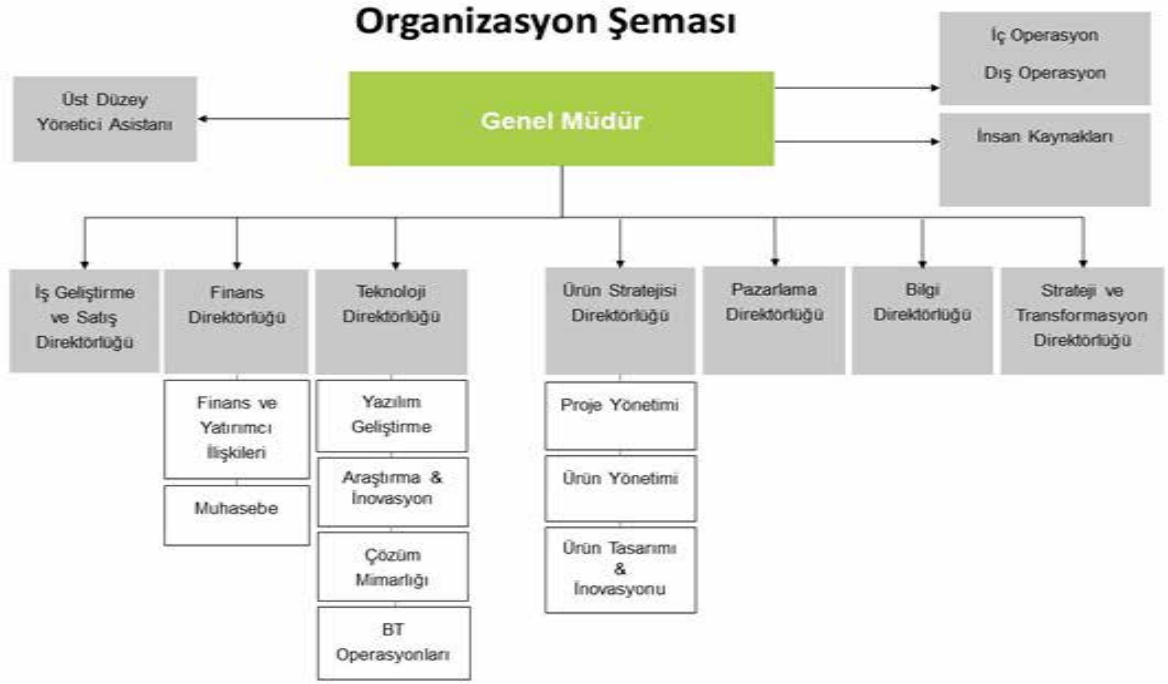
Organizasyon Şeması

Üst Düzey Yönetici Asistanı

Genel Müdür

İç Operasyon

Dış Operasyon

İnsan Kaynakları

İş Geliştirme ve Satış Direktörlüğü

Finans Direktörlüğü

Finans ve Yatırımcı İlişkileri

Muhasebe

Teknoloji Direktörlüğü

Yazılım Geliştirme

Araştırma & İnovasyon

Çözüm Mimarlığı

BT Operasyonları

Ürün Stratejisi Direktörlüğü

Proje Yönetimi

Ürün Yönetimi

Ürün Tasarımı & İnovasyonu

Pazarlama Direktörlüğü

Bilgi Direktörlüğü

Strateji ve Transformasyon Direktörlüğü